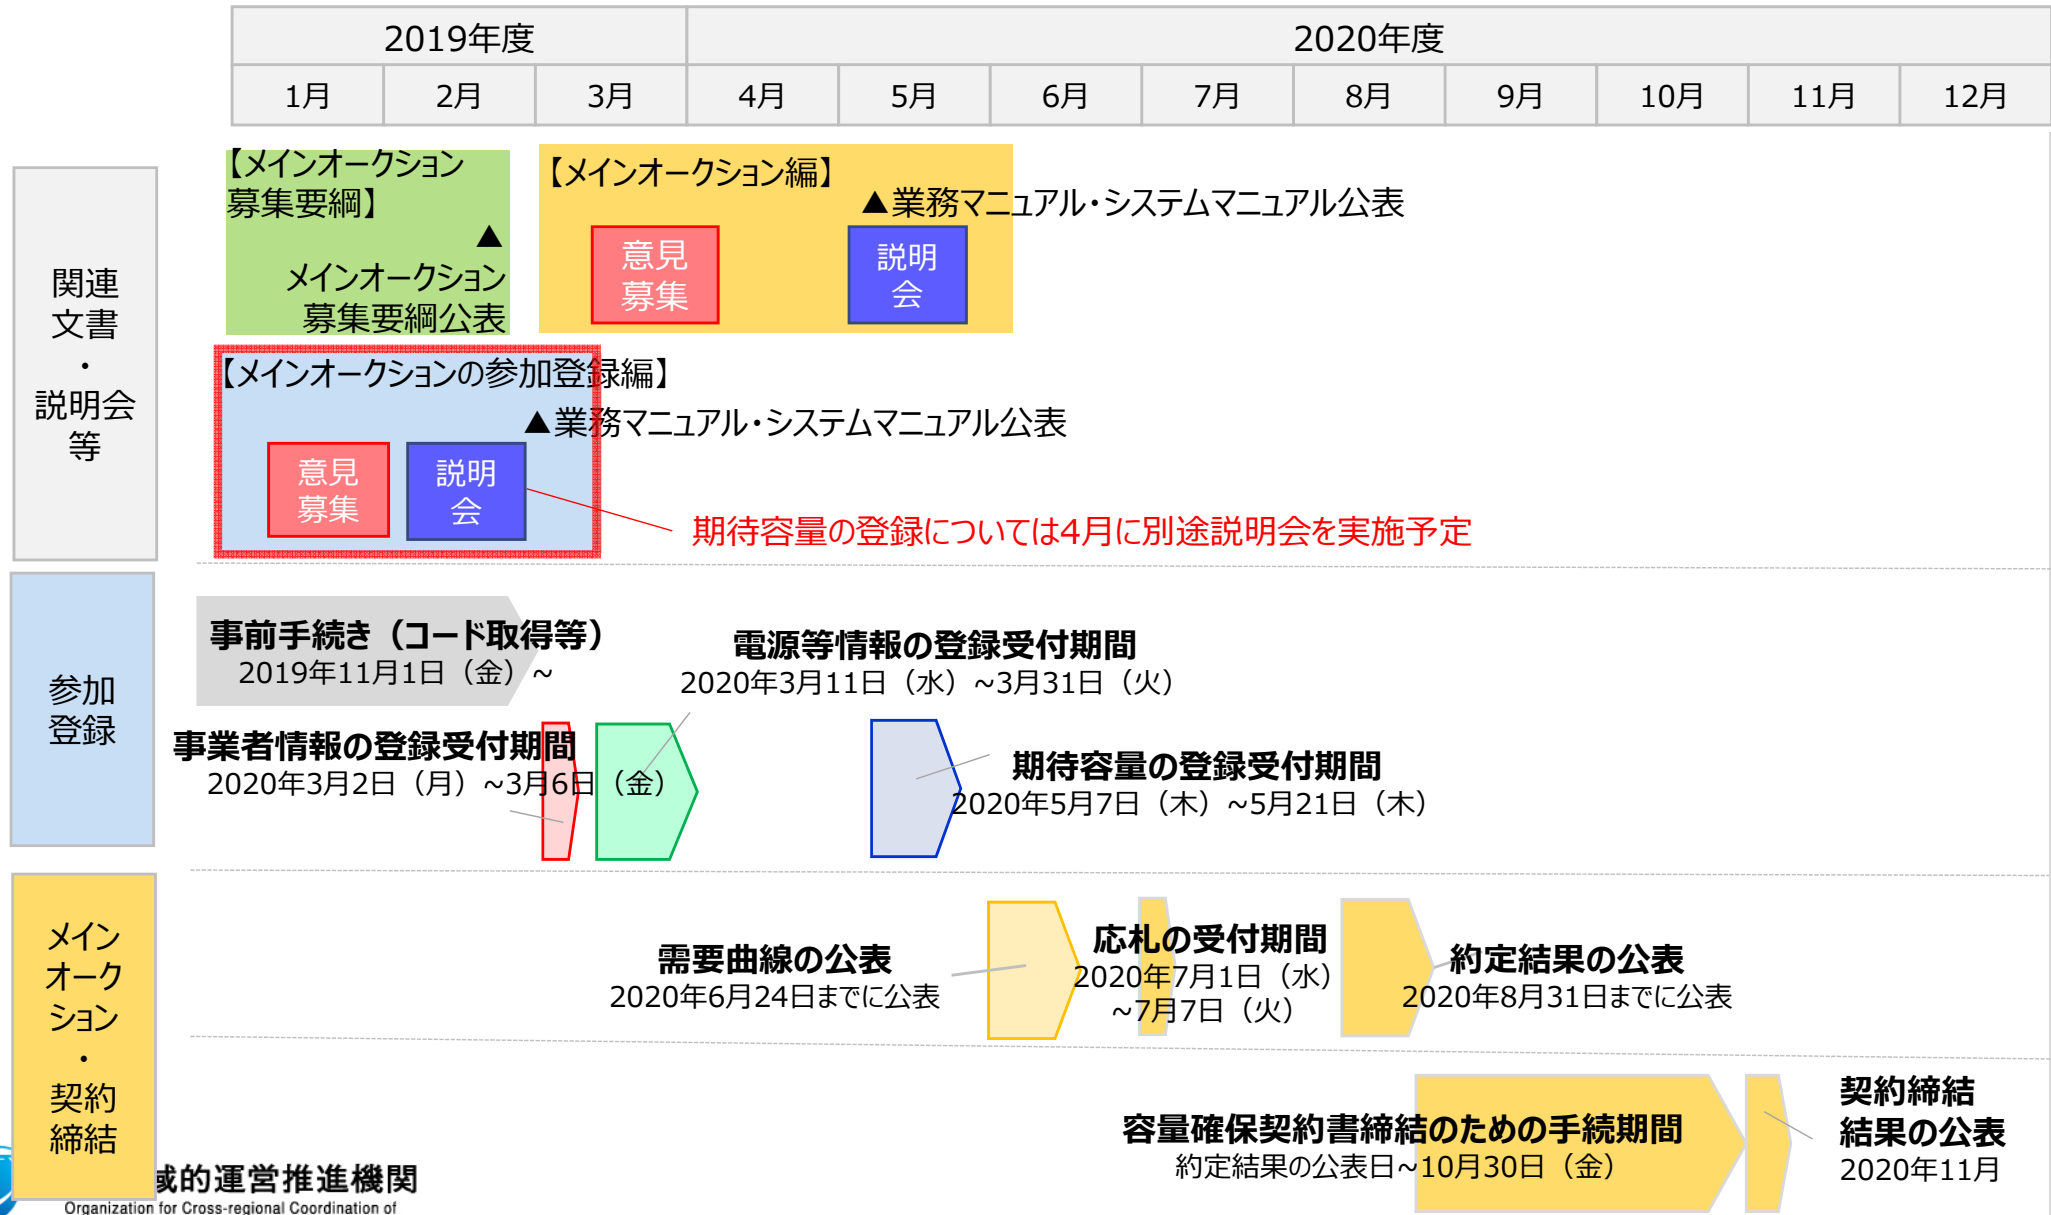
| 2019年度 | | | 2020年度 | | | | | | | | |
|---|---|---|---|---|---|---|---|---|---|---|---|
| 1月 | 2月 | 3月 | 4月 | 5月 | 6月 | 7月 | 8月 | 9月 | 10月 | 11月 | 12月 |

関連文書・説明会等

【メインオークション募集要綱】
▲
メインオークション募集要綱公表

【メインオークション編】
▲業務マニュアル・システムマニュアル公表
意見募集
説明会

【メインオークションの参加登録編】
▲業務マニュアル・システムマニュアル公表
意見募集
説明会
期待容量の登録については4月に別途説明会を実施予定

参加登録

事前手続き（コード取得等）
2019年11月1日（金）~

電源等情報の登録受付期間
2020年3月11日（水）~3月31日（火）

事業者情報の登録受付期間
2020年3月2日（月）~3月6日（金）

期待容量の登録受付期間
2020年5月7日（木）~5月21日（木）

メインオークション・契約締結

需要曲線の公表
2020年6月24日までに公表

応札の受付期間
2020年7月1日（水）~7月7日（火）

約定結果の公表
2020年8月31日までに公表

容量確保契約書締結のための手続期間
約定結果の公表日~10月30日（金）

契約締結結果の公表
2020年11月

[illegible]域的運営推進機関
Organization for Cross-regional Coordination of